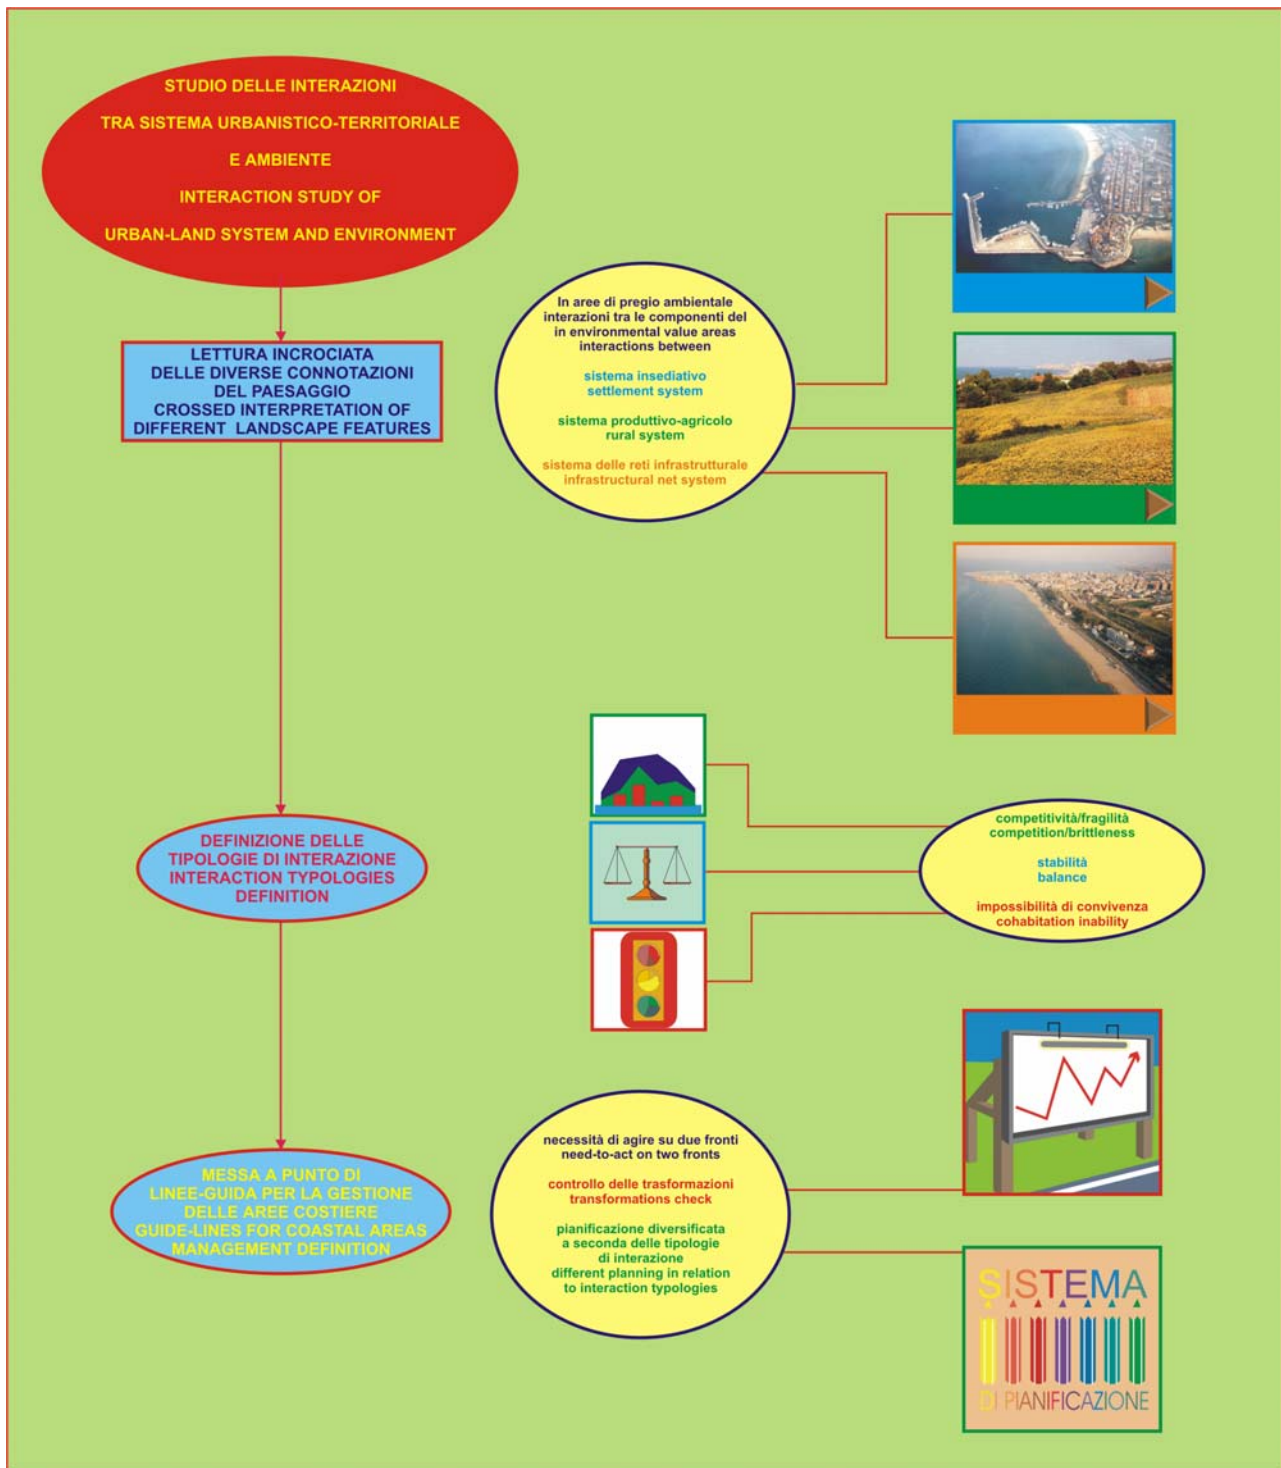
STUDIO DELLE INTERAZIONI
TRA SISTEMA URBANISTICO-TERRITORIALE
E AMBIENTE
INTERACTION STUDY OF
URBAN-LAND SYSTEM AND ENVIRONMENT

LETTURA INCROCIATA
DELLE DIVERSE CONNOTAZIONI
DEL PAESAGGIO
CROSSED INTERPRETATION OF
DIFFERENT LANDSCAPE FEATURES

In aree di pregio ambientale
interazioni tra le componenti del
in environmental value areas
interactions between

sistema insediativo
settlement system

sistema produttivo-agricolo
rural system

sistema delle reti infrastrutturale
infrastructural net system

DEFINIZIONE DELLE
TIPOLOGIE DI INTERAZIONE
INTERACTION TYPOLOGIES
DEFINITION

competitività/fragilità
competition/brittleness

stabilità
balance

impossibilità di convivenza
cohabitation inability

MESSA A PUNTO DI
LINEE-GUIDA PER LA GESTIONE
DELLE AREE COSTIERE
GUIDE-LINES FOR COASTAL AREAS
MANAGEMENT DEFINITION

necessità di agire su due fronti
need-to-act on two fronts

controllo delle trasformazioni
transformations check

pianificazione diversificata
a seconda delle tipologie
di interazione
different planning in relation
to interaction typologies

SISTEMA
DI PIANIFICAZIONE